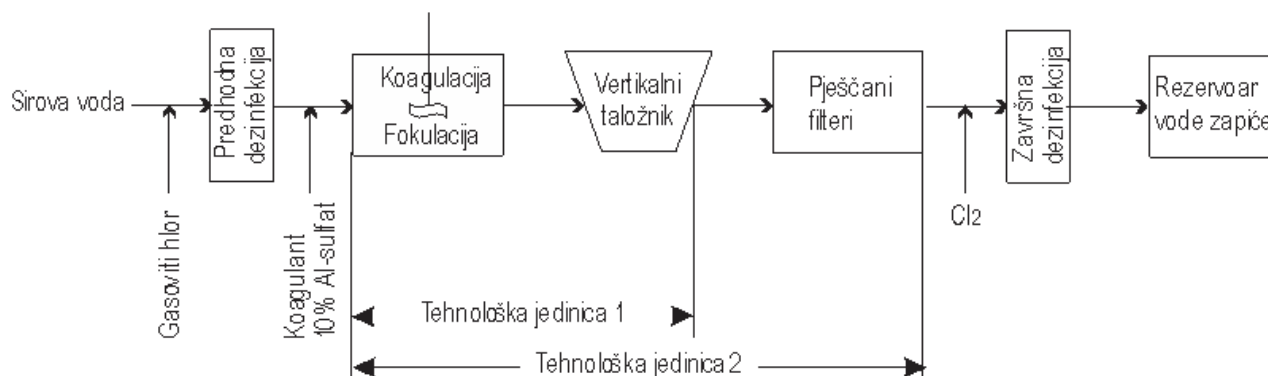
Sirova voda

Predhodna dezinfekcija

Koagulacija
Fokulacija

Vertikalni taložnik

Pješčani filteri

Završna dezinfekcija

Rezervoar vode zapiće

Gasoviti hlor

Koagulant 10% Al-sulfat

$Cl_2$

Tehnološka jedinica 1

Tehnološka jedinica 2